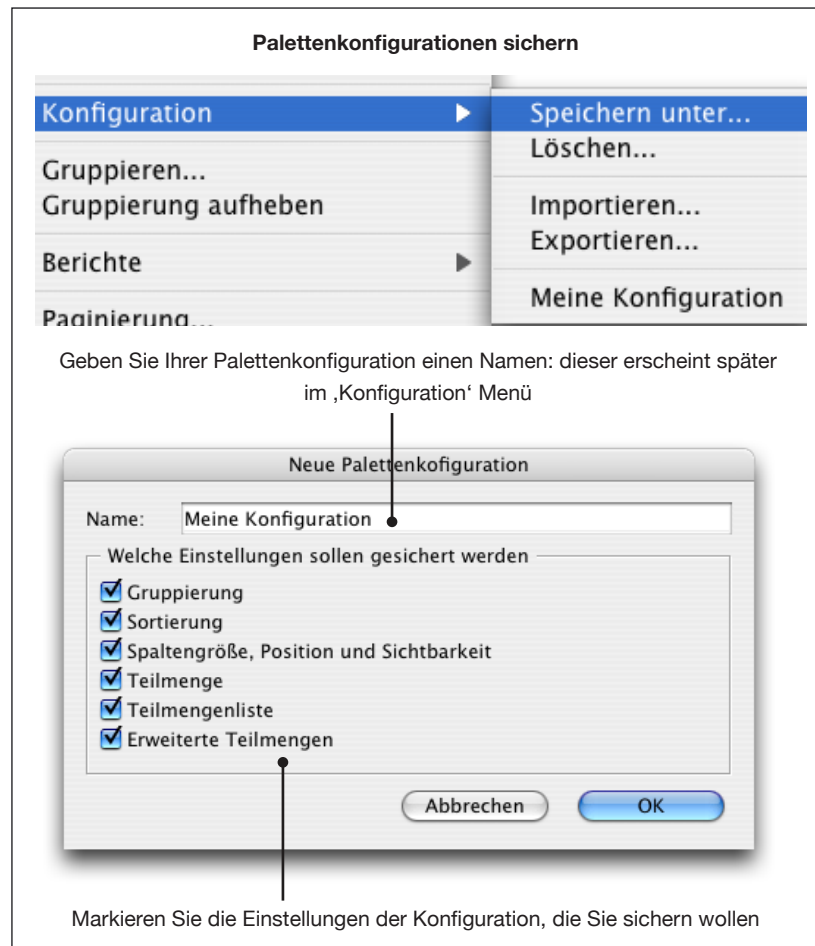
Palettenkonfigurationen sichern

Konfiguration
Gruppieren...
Gruppierung aufheben
Berichte
Paginierung...

Speichern unter...
Löschen...
Importieren...
Exportieren...
Meine Konfiguration

Geben Sie Ihrer Palettenkonfiguration einen Namen: dieser erscheint später im ‚Konfiguration' Menü

Neue Palettenkofiguration

Name: Meine Konfiguration

Welche Einstellungen sollen gesichert werden

Gruppierung
Sortierung
Spaltengröße, Position und Sichtbarkeit
Teilmenge
Teilmengenliste
Erweiterte Teilmengen

Abbrechen
OK

Markieren Sie die Einstellungen der Konfiguration, die Sie sichern wollen